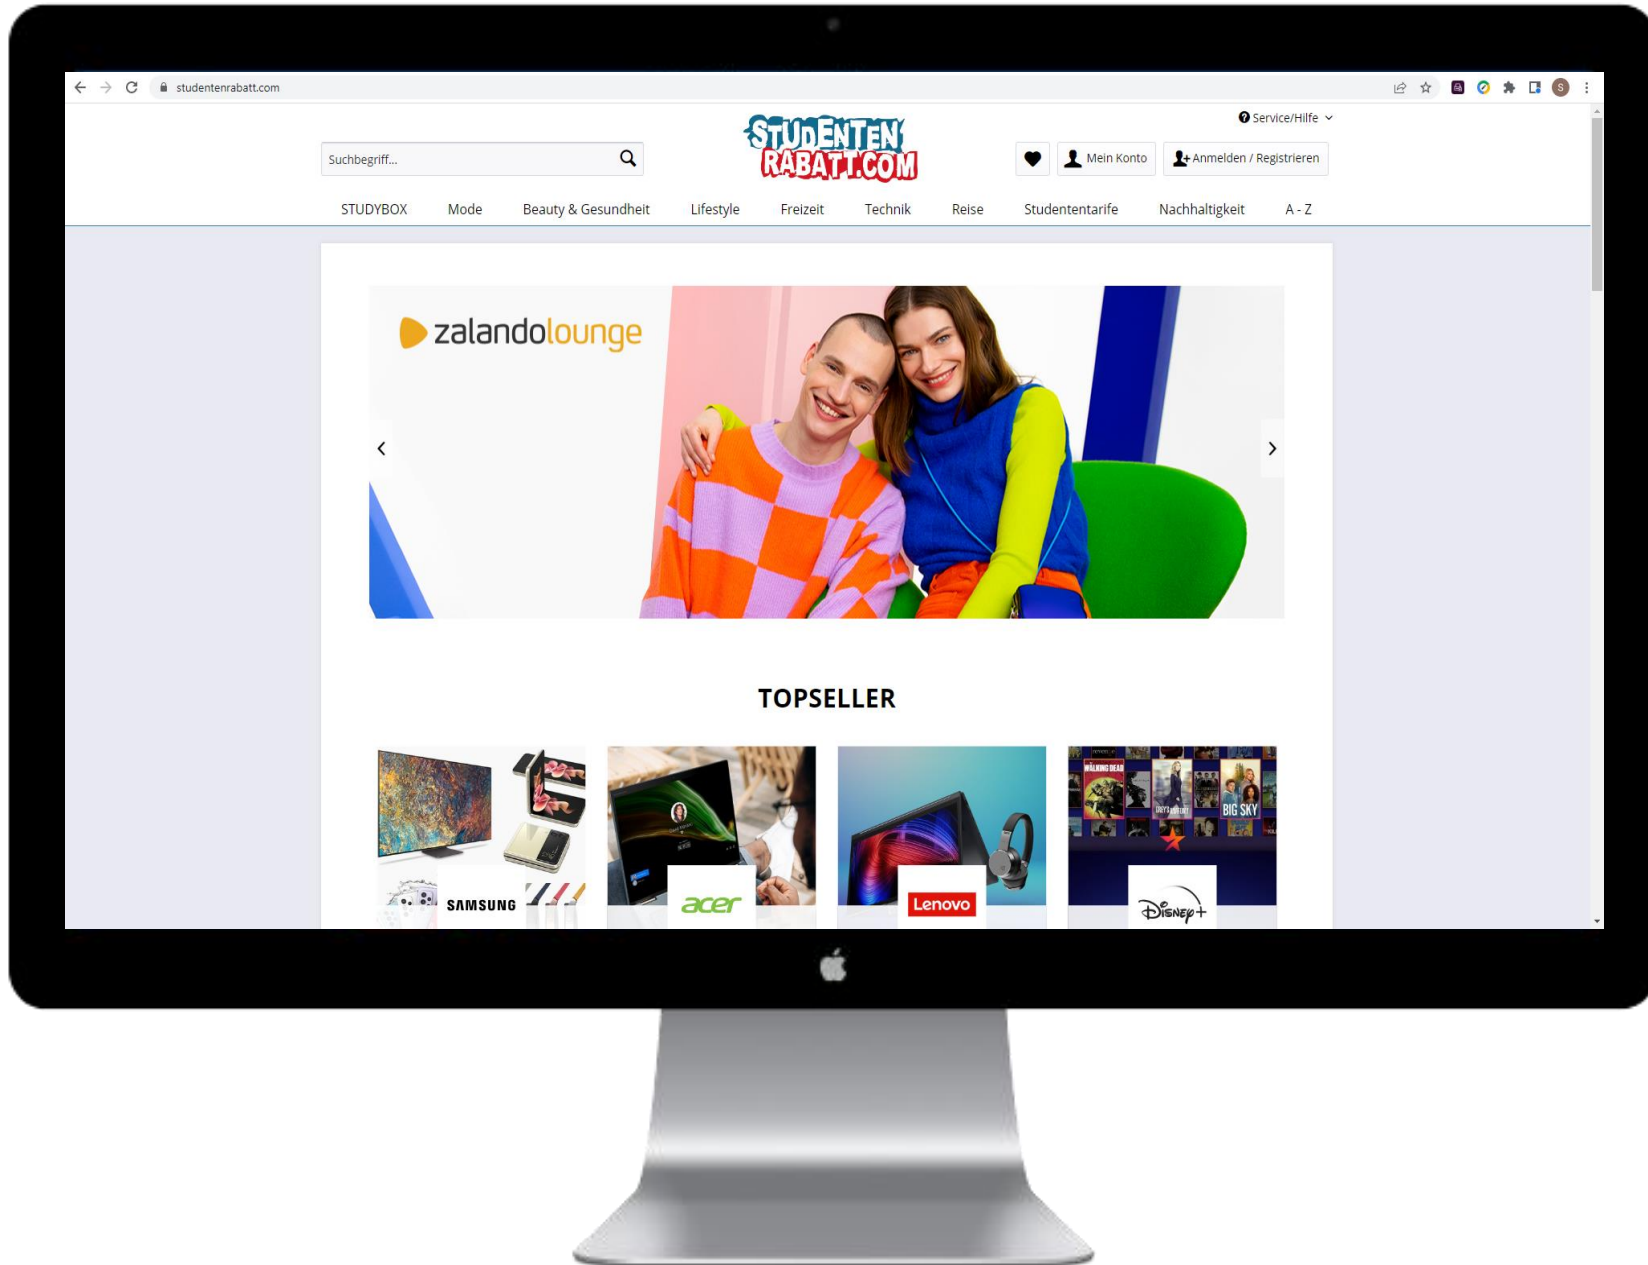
studentenrabatt.com

Service/Hilfe

Suchbegriff...

STUDENTEN RABATT.COM

Mein Konto

Anmelden / Registrieren

STUDYBOX Mode Beauty & Gesundheit Lifestyle Freizeit Technik Reise Studententarife Nachhaltigkeit A - Z

zalandolounge

TOPSELLER

SAMSUNG

acer

Lenovo

THE WALKING DEAD

BIG SKY

Disney+